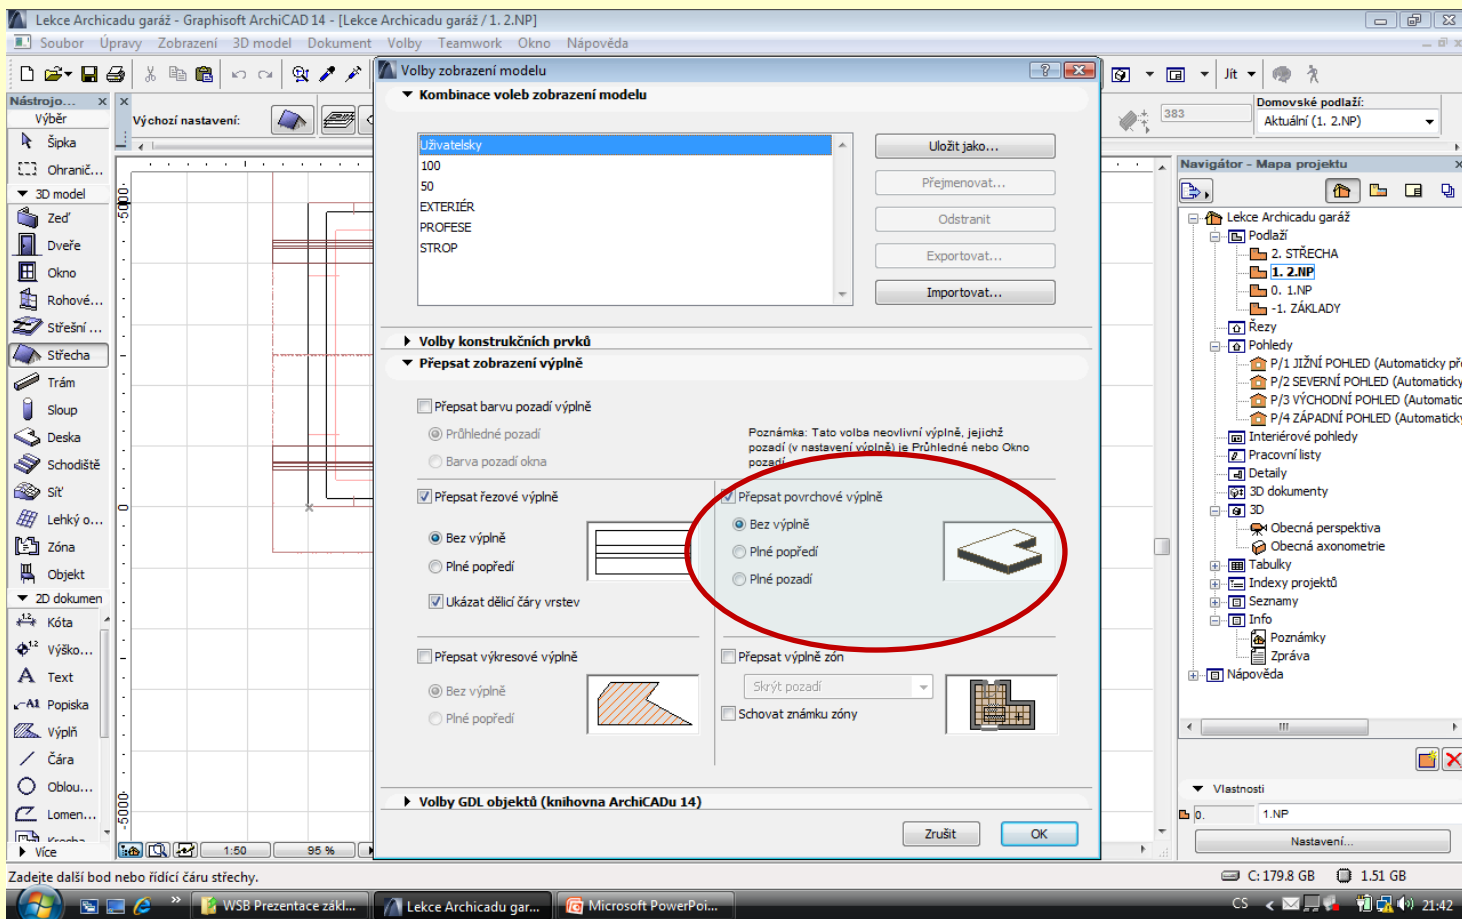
Lekce Archicadu garáž - Graphisoft ArchiCAD 14 - [Lekce Archicadu garáž / 1. 2.NP]

Soubor Úpravy Zobrazení 3D model Dokument Volby Teamwork Okno Nápověda

Jít

Nástrojo... Výběr Šipka Ohranič... 3D model Zeď Dveře Okno Rohové... Střešní ... Střecha Trám Sloup Deska Schodiště Síť Lehký o... Zóna Objekt 2D dokumen Kóta Výško... Text Popiska Výplň Čára Oblou... Lomen... Kresba Více

Výchozí nastavení:

5000 0 -5000

1:50 95 %

Volby zobrazení modelu

Kombinace voleb zobrazení modelu

Uživatelský
100
50
EXTERIÉR
PROFESE
STROP

Uložit jako...
Přejmenovat...
Odstranit
Exportovat...
Importovat...

Volby konstrukčních prvků

Přepsat zobrazení výplně

Přepsat barvu pozadí výplně
Průhledné pozadí
Barva pozadí okna

Poznámka: Tato volba neovlivní výplně, jejichž pozadí (v nastavení výplně) je Průhledné nebo Okno pozadí.

Přepsat řezové výplně
Bez výplně
Plné popředí
Ukázat dělicí čáry vrstev

Přepsat povrchové výplně
Bez výplně
Plné popředí
Plné pozadí

Přepsat výkresové výplně
Bez výplně
Plné popředí

Přepsat výplně zón
Skrýt pozadí
Schovat známku zóny

Volby GDL objektů (knihovna ArchiCADu 14)

Zrušit OK

383
Domovské podlaží:
Aktuální (1. 2.NP)

Navigátor - Mapa projektu

Lekce Archicadu garáž
Podlaží
2. STŘECHA
1. 2.NP
0. 1.NP
-1. ZÁKLADY
Řezy
Pohledy
P/1 JIŽNÍ POHLED (Automaticky př
P/2 SEVERNÍ POHLED (Automaticky
P/3 VÝCHODNÍ POHLED (Automatic
P/4 ZÁPADNÍ POHLED (Automaticky
Interiérové pohledy
Pracovní listy
Detaily
3D dokumenty
3D
Obecná perspektiva
Obecná axonometrie
Tabulky
Indexy projektů
Seznamy
Info
Poznámky
Zpráva
Nápověda

Vlastnosti
0. 1.NP
Nastavení...

Zadejte další bod nebo řídící čáru střechy.
C: 179.8 GB 1.51 GB

WSB Prezentace zákl... Lekce Archicadu gar... Microsoft PowerPoi... CS 21:42